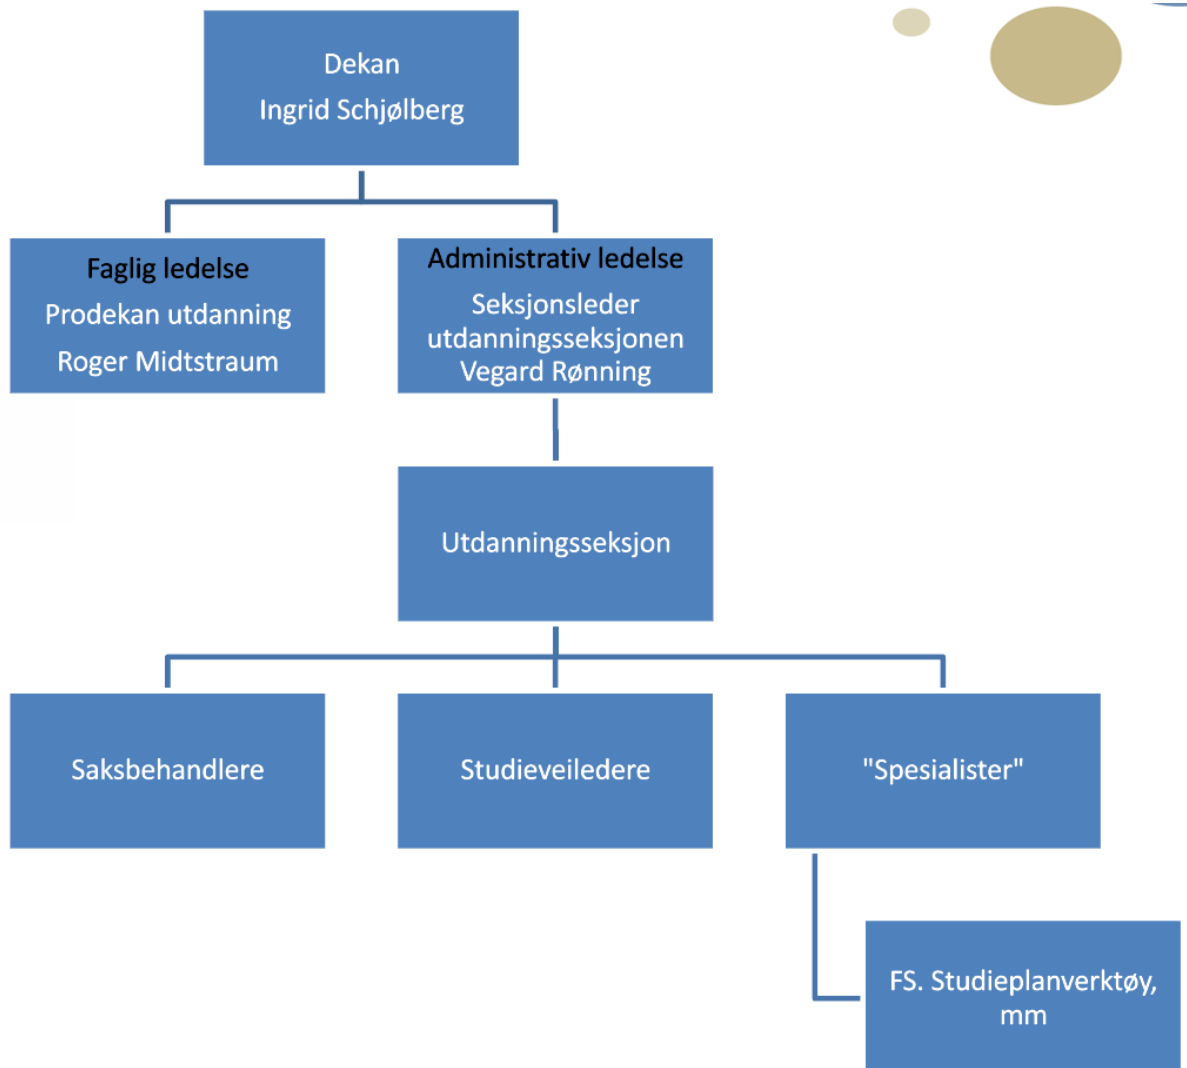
Dekan
Ingrid Schjølberg

Faglig ledelse
Prodekan utdanning
Roger Midtstraum

Administrativ ledelse
Seksjonsleder utdanningsseksjonen
Vegard Rønning

Utdanningsseksjon

Saksbehandlere

Studieveiledere

"Spesialister"

FS. Studieplanverktøy, mm